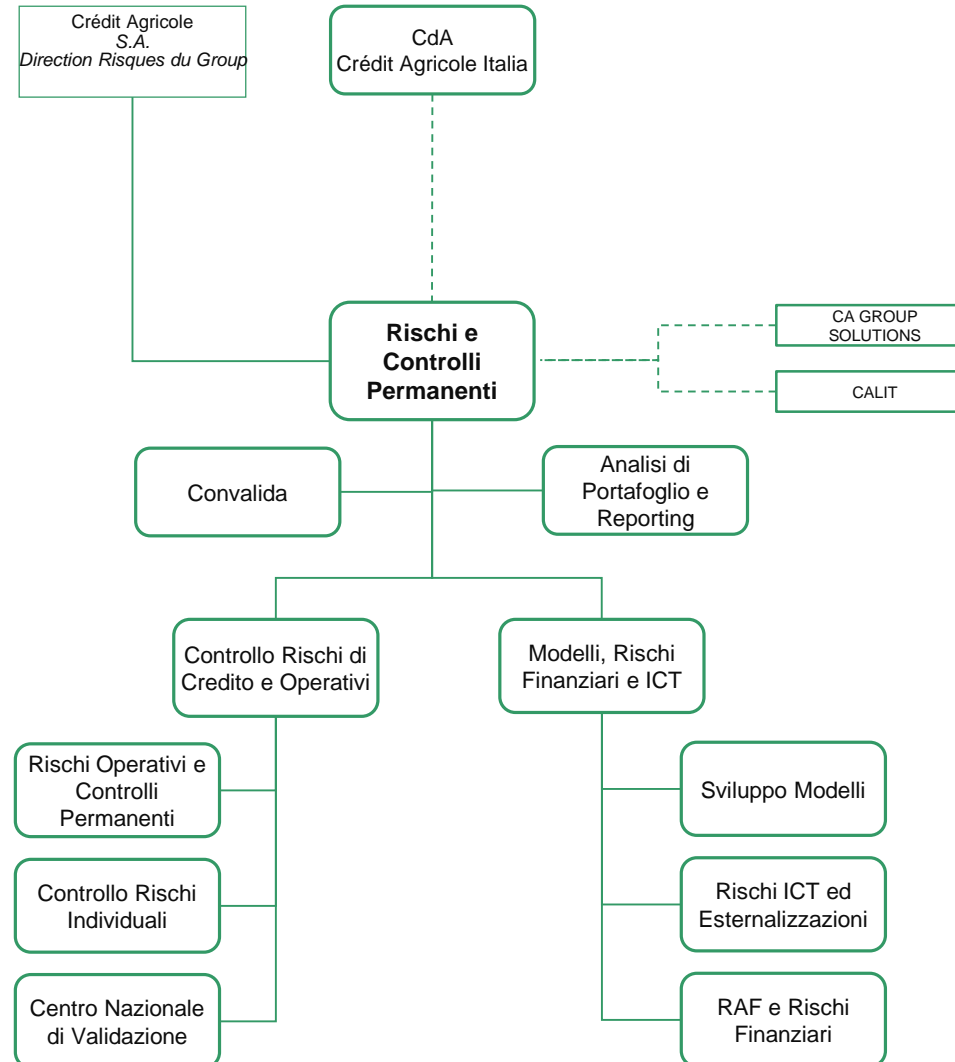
Crédit Agricole
S.A.
Direction Risques du Group

CdA
Crédit Agricole Italia

Rischi e Controlli Permanenti

CA GROUP SOLUTIONS

CALIT

Convalida

Analisi di Portafoglio e Reporting

Controllo Rischi di Credito e Operativi

Modelli, Rischi Finanziari e ICT

Rischi Operativi e Controlli Permanenti

Controllo Rischi Individuali

Centro Nazionale di Validazione

Sviluppo Modelli

Rischi ICT ed Esternalizzazioni

RAF e Rischi Finanziari